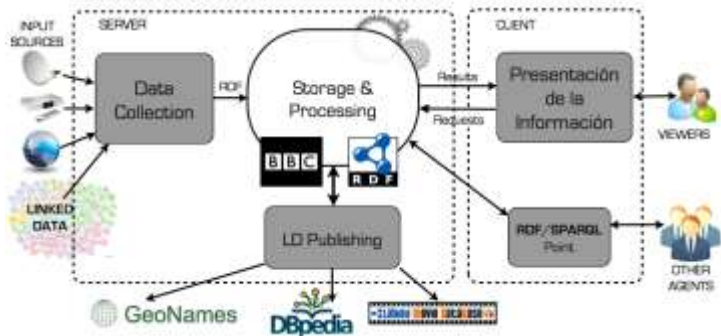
INPUT SOURCES

SERVER

Data Collection

RDF

Storage & Processing

Results

Requests

CLIENT

Presentación de la Información

VIEWERS

BBC

RDF

LINKED DATA

LD Publishing

RDF/SPARQL Point

OTHER AGENTS

GeoNames

DBpedia

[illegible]